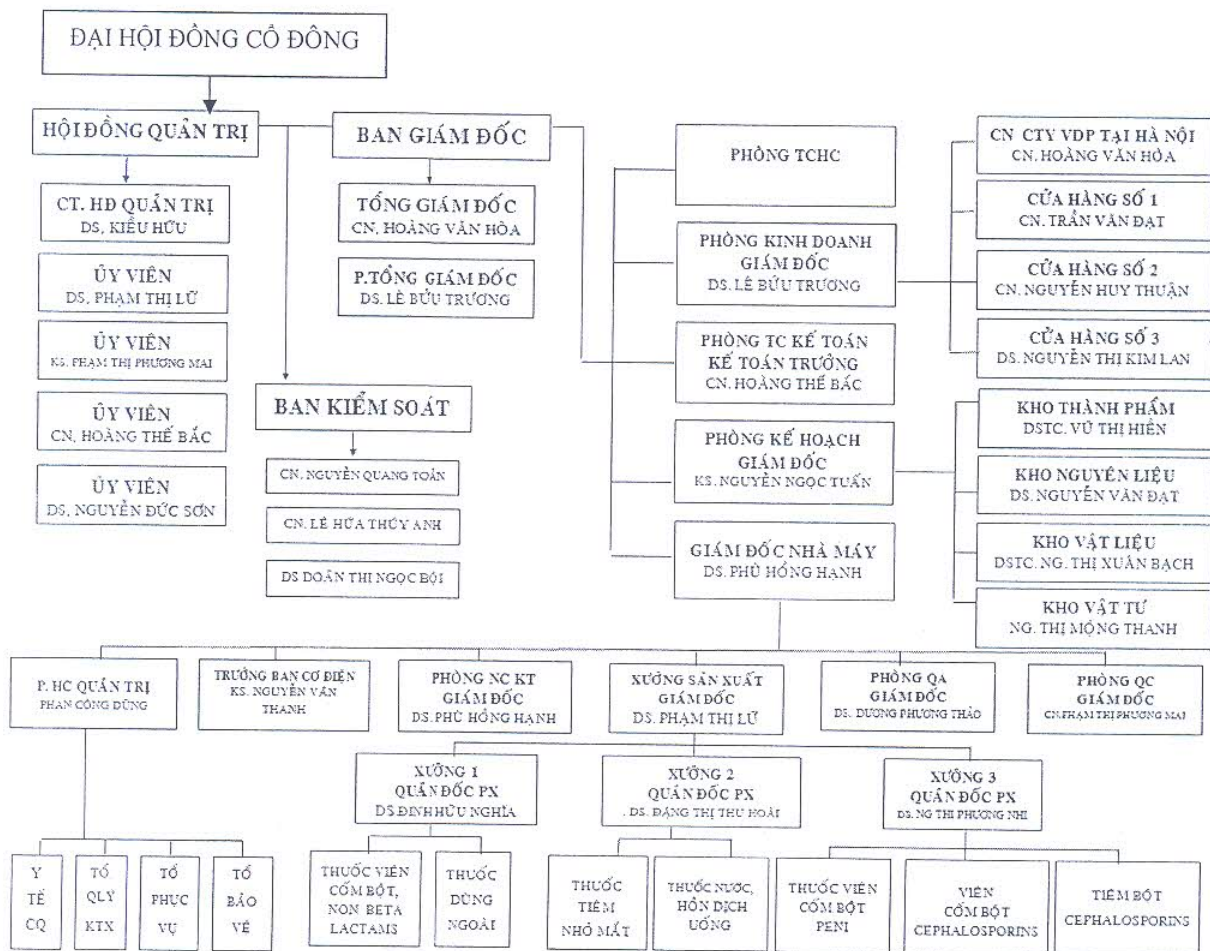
ĐẠI HỘI ĐỒNG CỔ ĐÔNG

HỘI ĐỒNG QUẢN TRỊ

CT. HĐ QUẢN TRỊ
DS. KIỀU HỮU

ỦY VIÊN
DS. PHẠM THỊ LỮ

ỦY VIÊN
KS. PHẠM THỊ PHƯƠNG MAI

ỦY VIÊN
CN. HOÀNG THẾ BẮC

ỦY VIÊN
DS. NGUYỄN ĐỨC SƠN

BAN GIÁM ĐỐC

TỔNG GIÁM ĐỐC
CN. HOÀNG VĂN HÒA

P.TỔNG GIÁM ĐỐC
DS. LÊ BỬU TRƯƠNG

BAN KIỂM SOÁT

CN. NGUYỄN QUANG TOÀN

CN. LÊ HỨA THÚY ANH

DS DOÃN THỊ NGỌC BỘI

PHÒNG TCHC

PHÒNG KINH DOANH
GIÁM ĐỐC
DS. LÊ BỬU TRƯƠNG

PHÒNG TC KẾ TOÁN
KẾ TOÁN TRƯỞNG
CN. HOÀNG THẾ BẮC

PHÒNG KẾ HOẠCH
GIÁM ĐỐC
KS. NGUYỄN NGỌC TUẤN

GIÁM ĐỐC NHÀ MÁY
DS. PHÙ HỒNG HẠNH

CN CTY VDP TẠI HÀ NỘI
CN. HOÀNG VĂN HÒA

CỬA HÀNG SỐ 1
CN. TRẦN VĂN ĐẠT

CỬA HÀNG SỐ 2
CN. NGUYỄN HUY THUẬN

CỬA HÀNG SỐ 3
DS. NGUYỄN THỊ KIM LAN

KHO THÀNH PHẨM
DSTC. VŨ THỊ HIỀN

KHO NGUYÊN LIỆU
DS. NGUYỄN VĂN ĐẠT

KHO VẬT LIỆU
DSTC. NG. THỊ XUÂN BẠCH

KHO VẬT TƯ
NG. THỊ MỘNG THANH

P. HC QUẢN TRỊ
PHAN CÔNG DŨNG

TRƯỞNG BAN CƠ ĐIỆN
KS. NGUYỄN VĂN THANH

PHÒNG NC KT
GIÁM ĐỐC
DS. PHÙ HỒNG HẠNH

XƯỞNG SẢN XUẤT
GIÁM ĐỐC
DS. PHẠM THỊ LỮ

PHÒNG QA
GIÁM ĐỐC
DS. DƯƠNG PHƯƠNG THẢO

PHÒNG QC
GIÁM ĐỐC
CN.PHẠM THỊ PHƯƠNG MAI

XƯỞNG 1
QUẢN ĐỐC PX
DS ĐINH HỮU NGHĨA

XƯỞNG 2
QUẢN ĐỐC PX
DS. ĐẶNG THỊ THU HOÀI

XƯỞNG 3
QUẢN ĐỐC PX
DS. NG THI PHƯƠNG NHI

Y TẾ CQ

TỔ QLY KTX

TỔ PHỤC VỤ

TỔ BẢO VỆ

THUỐC VIÊN CỐM BỘT, NON BETA LACTAMS

THUỐC DÙNG NGOÀI

THUỐC TIÊM NHỎ MẮT

THUỐC NƯỚC, HỖN DỊCH UỐNG

THUỐC VIÊN CỐM BỘT PENI

VIÊN CỐM BỘT CEPHALOSPORINS

TIÊM BỘT CEPHALOSPORINS